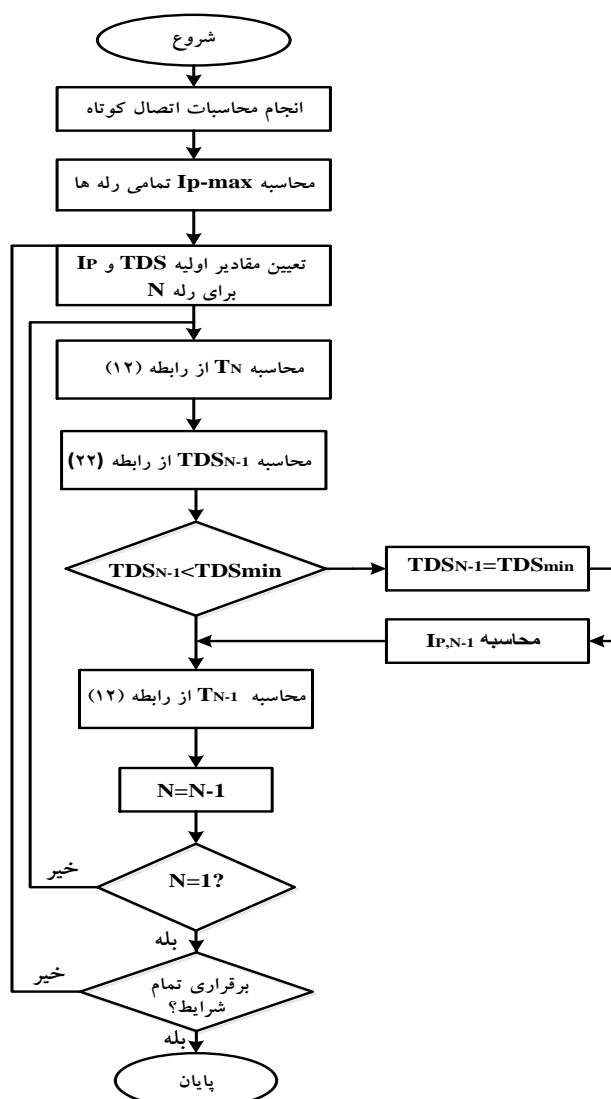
شروع

انجام محاسبات اتصال کوتاه

محاسبه Ip-max تمامی رله ها

تعیین مقادیر اولیه TDS و $I_P$ برای رله N

محاسبه $T_N$ از رابطه (۱۲)

محاسبه $TDS_{N-1}$ از رابطه (۲۲)

$TDS_{N-1}<TDS_{min}$

$TDS_{N-1}=TDS_{min}$

محاسبه $I_{P,N-1}$

محاسبه $T_{N-1}$ از رابطه (۱۲)

N=N-1

خیر

N=1?

بله

خیر

برقراری تمام شرایط؟

بله

پایان